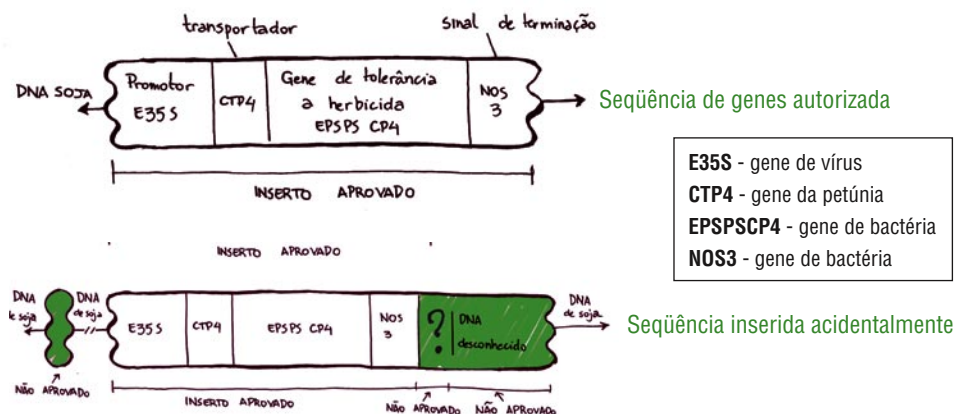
transportador

Sinal de terminação

DNA SOJA

Promotor E35S

CTP4

Gene de tolerância a herbicida EPSPS CP4

NOS 3

Seqüência de genes autorizada

INSERTO APROVADO

**E35S** - gene de vírus
**CTP4** - gene da petúnia
**EPSPSCP4** - gene de bactéria
**NOS3** - gene de bactéria

INSERTO APROVADO

DNA de soja

DNA de soja

E35S

CTP4

EPSPS CP4

NOS 3

?

DNA desconhecido

DNA de soja

Seqüência inserida acidentalmente

NÃO APROVADO

INSERTO APROVADO

NÃO APROVADO

NÃO APROVADO